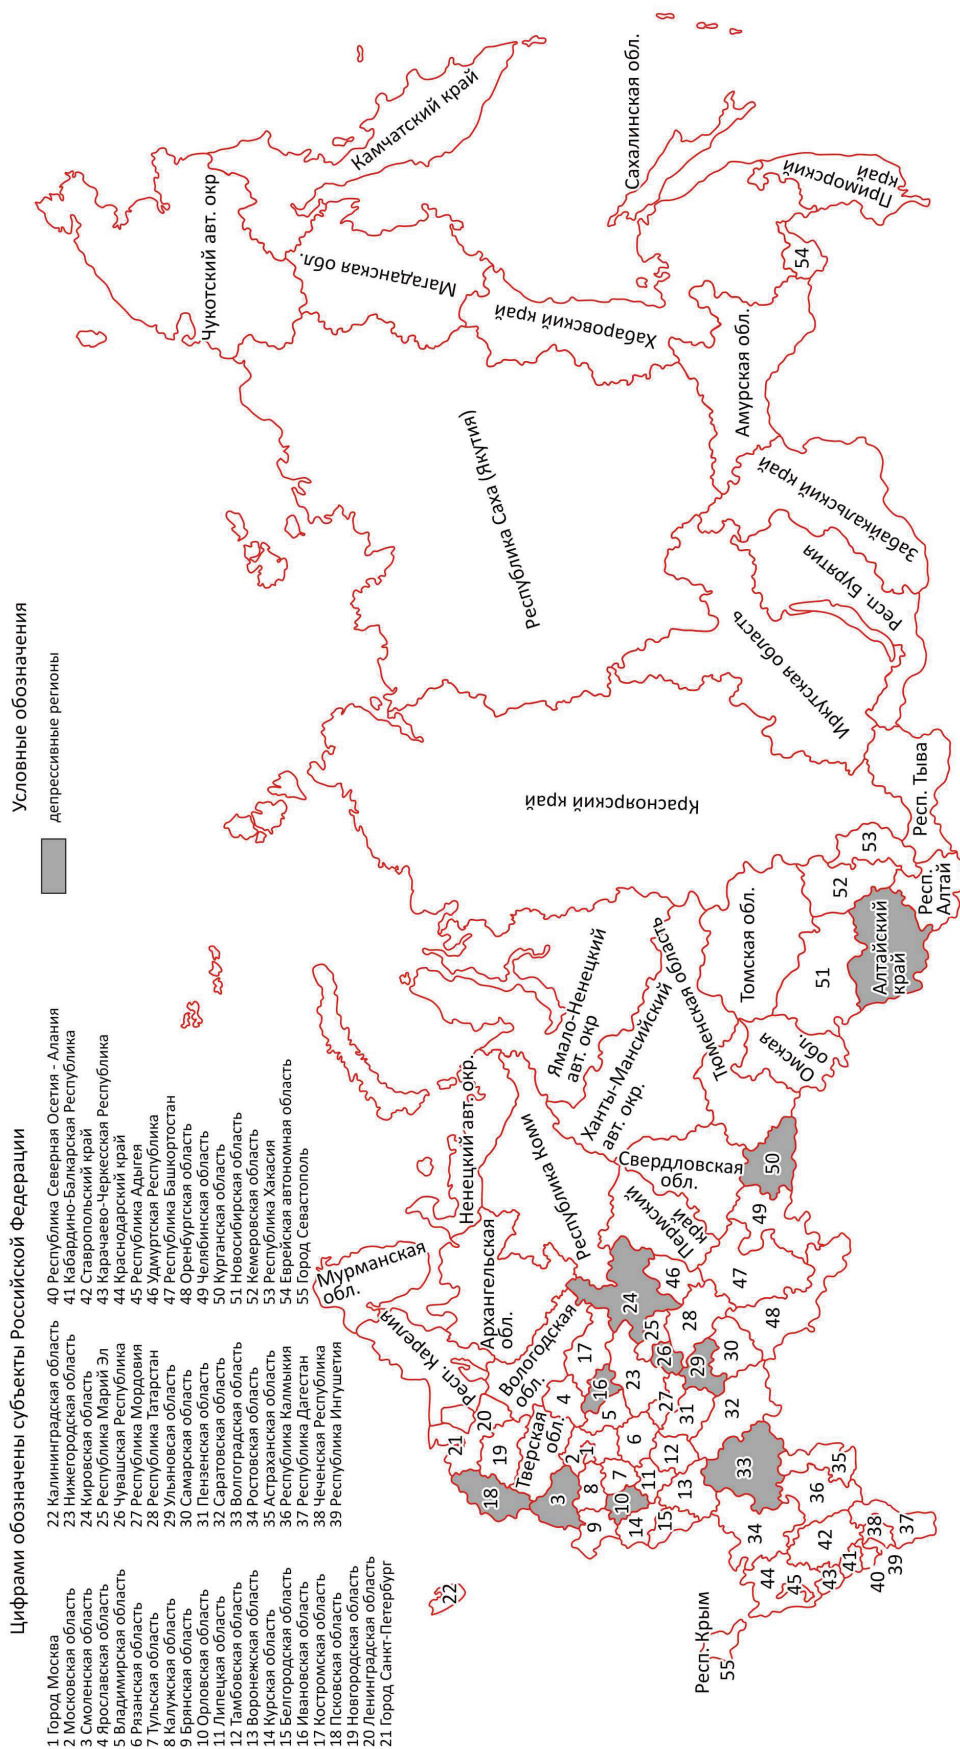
Цифрами обозначены субъекты Российской Федерации

1 Город Москва
2 Московская область
3 Смоленская область
4 Ярославская область
5 Владимирская область
6 Рязанская область
7 Тульская область
8 Калужская область
9 Брянская область
10 Орловская область
11 Липецкая область
12 Тамбовская область
13 Воронежская область
14 Курская область
15 Белгородская область
16 Ивановская область
17 Костромская область
18 Псковская область
19 Новгородская область
20 Ленинградская область
21 Город Санкт-Петербург

22 Калининградская область
23 Нижегородская область
24 Кировская область
25 Республика Марий Эл
26 Чувашская Республика
27 Республика Мордовия
28 Республика Татарстан
29 Ульяновская область
30 Самарская область
31 Пензенская область
32 Саратовская область
33 Волгоградская область
34 Ростовская область
35 Астраханская область
36 Республика Калмыкия
37 Республика Дагестан
38 Чеченская Республика
39 Республика Ингушетия

40 Республика Северная Осетия - Алания
41 Кабардино-Балкарская Республика
42 Ставропольский край
43 Карачаево-Черкесская Республика
44 Краснодарский край
45 Республика Адыгея
46 Удмуртская Республика
47 Республика Башкортостан
48 Оренбургская область
49 Челябинская область
50 Курганская область
51 Новосибирская область
52 Кемеровская область
53 Республика Хакасия
54 Еврейская автономная область
55 Город Севастополь

Условные обозначения
депрессивные регионы

Камчатский край
Сахалинская обл.
Чукотский авт. окр
Магаданская обл.
Приморский край
Хабаровский край
54
Амурская обл.
Республика Саха (Якутия)
Забайкальский край
Респ. Бурятия
Иркутская область
Красноярский край
Респ. Тыва
53
52
Респ. Алтай
Алтайский край
51
Томская обл.
Омская обл.
Ямало-Ненецкий авт. окр
Ханты-Мансийский авт. окр.
Тюменская область
Ненецкий авт. окр.
Республика Коми
Свердловская обл.
50
Пермский край
49
Мурманская обл.
Архангельская обл.
Респ. Карелия
Вологодская обл.
Тверская обл.
46
47
48
24
25
28
26
29
30
17
16
23
27
31
32
4
5
6
2
1
21
20
19
18
3
8
7
9
10
11
12
13
14
15
33
34
35
36
42
44
45
43
41
40
39
38
37
22
Респ. Крым
55